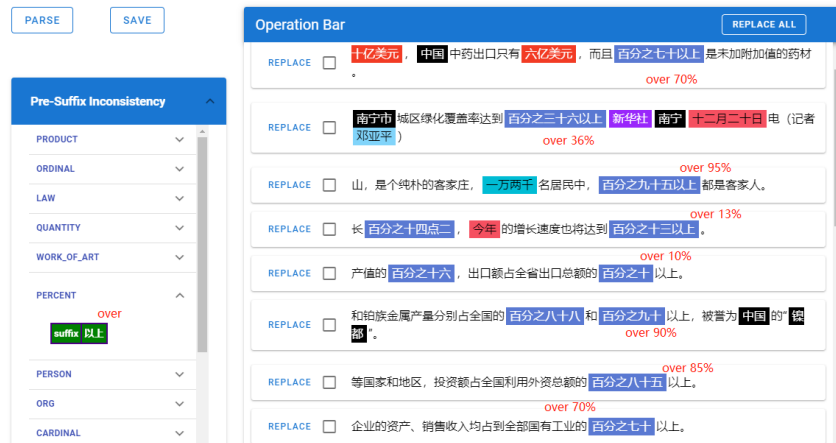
PARSE

SAVE

Pre-Suffix Inconsistency

PRODUCT

ORDINAL

LAW

QUANTITY

WORK_OF_ART

PERCENT

over

suffix 以上

PERSON

ORG

CARDINAL

Operation Bar

REPLACE ALL

REPLACE 十亿美元，中国中药出口只有六亿美元，而且百分之七十以上是未加附加值的药材。
over 70%

REPLACE 南宁市城区绿化覆盖率达到百分之三十六以上新华社南宁十二月二十日电（记者邓亚平）
over 36%

over 95%
REPLACE 山，是个纯朴的客家庄，一万两千名居民中，百分之九十五以上都是客家人。

over 13%
REPLACE 长百分之十四点二，今年的增长速度也将达到百分之十三以上。

over 10%
REPLACE 产值的百分之十六，出口额占全省出口总额的百分之十以上。

REPLACE 和铂族金属产量分别占全国的百分之八十八和百分之九十以上，被誉为中国的"镍都"。
over 90%

over 85%
REPLACE 等国家和地区，投资额占全国利用外资总额的百分之八十五以上。

over 70%
REPLACE 企业的资产、销售收入均占到全部国有工业的百分之七十以上。